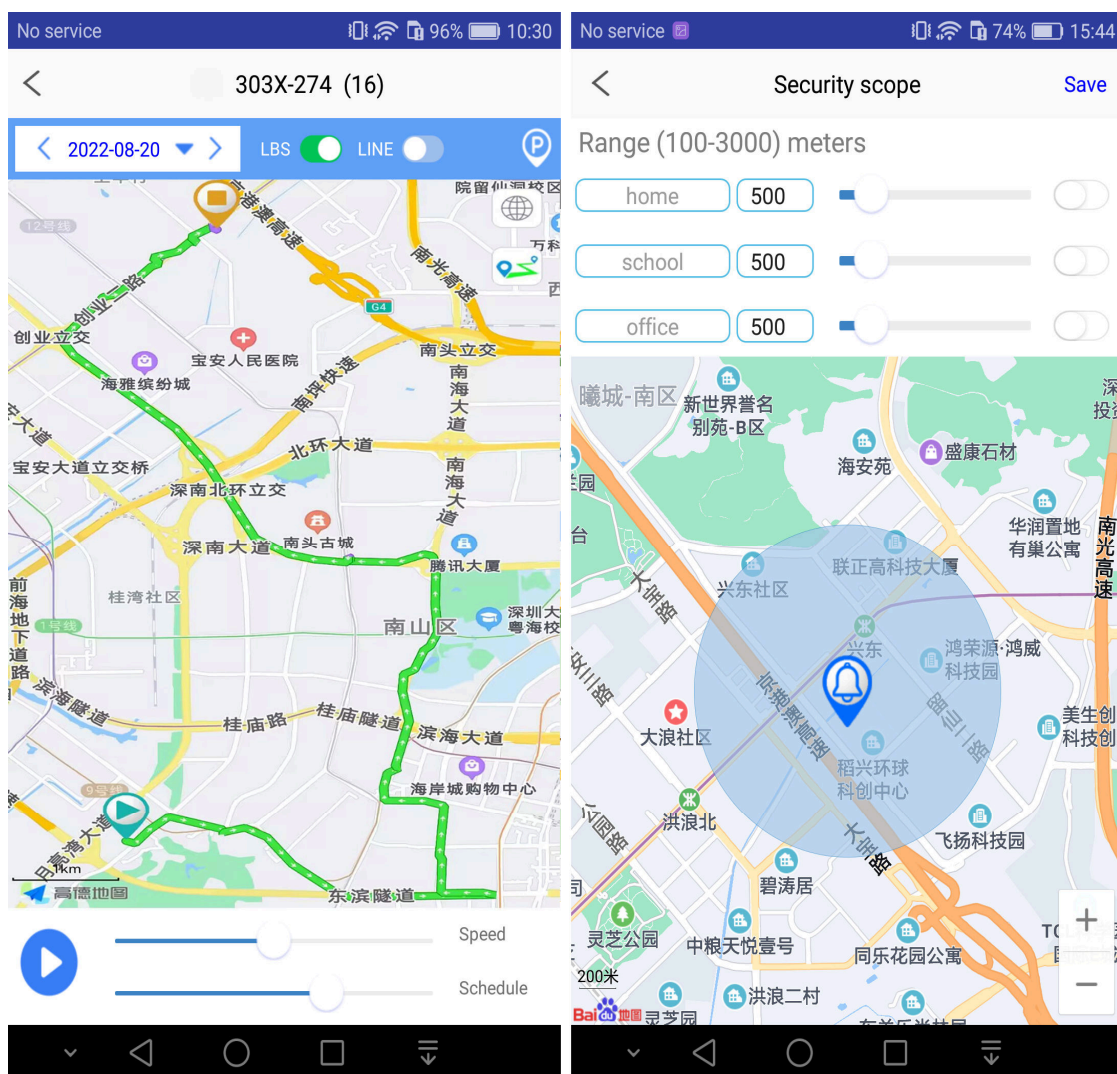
No service 96% 10:30

303X-274 (16)

2022-08-20 LBS LINE

院留仙洞校区
沈海高速
12号线
南光高速
万科
G4
西
创业立交
宝安人民医院
南坪快速
南山立交
海雅缤纷城
南海大道
中大道
北环大道
宝安大道立交桥
深南北环立交
南海大道
南头古城
深南大道
腾讯大厦
桂湾社区
前海地下道路
1号线
南山区
深圳大学粤海校区
滨海隧道
桂庙路
桂庙隧道
滨海大道
海岸城购物中心
9号线
月亮湾大道
1km
高德地图
东滨隧道

Speed
Schedule

No service 74% 15:44

Security scope Save

Range (100-3000) meters

home 500
school 500
office 500

曦城-南区
新世界誉名别苑-B区
海安苑
盛康石材
深投
华润置地有巢公寓
南光高速
兴东社区
联正高科技大厦
大宝路
兴东
鸿荣源·鸿威科技园
宝安大道
京港澳高速
留仙三路
大浪社区
稻兴环球科创中心
美生创科技创
洪浪北
大宝路
飞扬科技园
公园路
碧涛居
灵芝公园
中粮天悦壹号
同乐花园公寓
200米
洪浪二村
Baidu地图
灵芝园